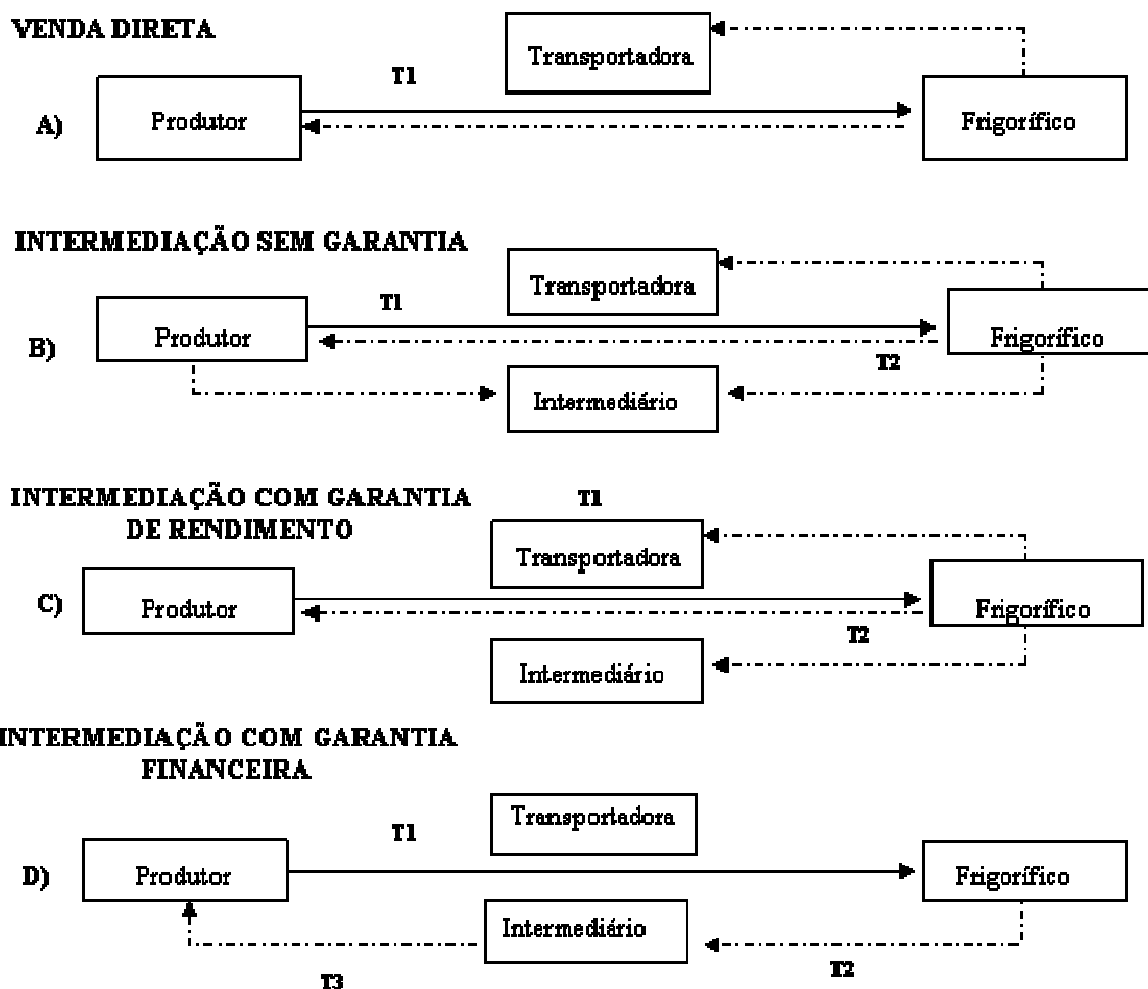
VENDA DIRETA

Transportadora

T1

A) Produtor

Frigorífico

INTERMEDIAÇÃO SEM GARANTIA

Transportadora

T1

B) Produtor

Frigorífico

T2

Intermediário

INTERMEDIAÇÃO COM GARANTIA DE RENDIMENTO

T1

Transportadora

C) Produtor

Frigorífico

T2

Intermediário

INTERMEDIAÇÃ O COM GARANTIA FINANCEIRA

Transportadora

T1

D) Produtor

Frigorífico

Intermediário

T3

T2